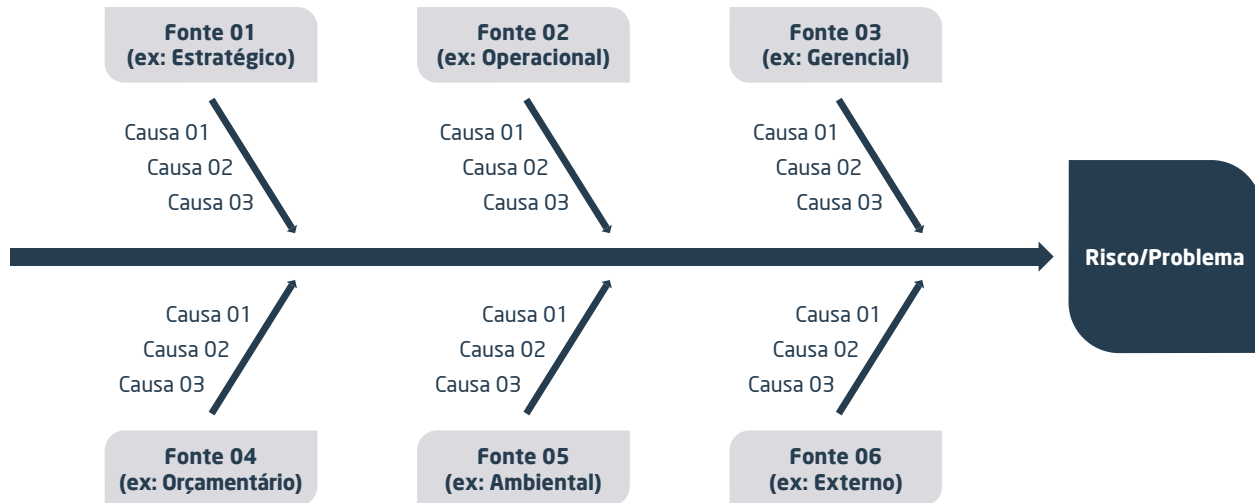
Fonte 01
(ex: Estratégico)

Causa 01
Causa 02
Causa 03

Fonte 02
(ex: Operacional)

Causa 01
Causa 02
Causa 03

Fonte 03
(ex: Gerencial)

Causa 01
Causa 02
Causa 03

Risco/Problema

Causa 01
Causa 02
Causa 03

Fonte 04
(ex: Orçamentário)

Causa 01
Causa 02
Causa 03

Fonte 05
(ex: Ambiental)

Causa 01
Causa 02
Causa 03

Fonte 06
(ex: Externo)